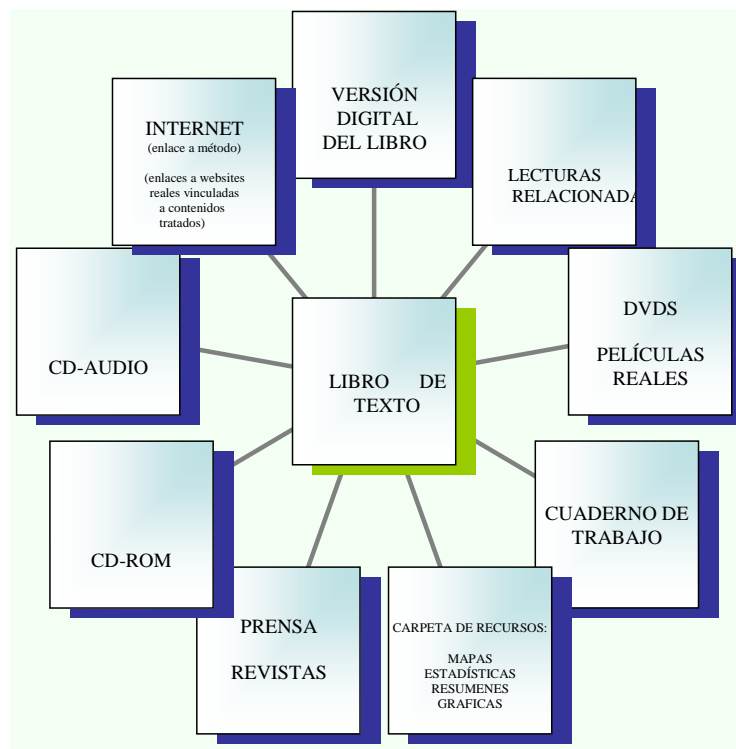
VERSIÓN DIGITAL DEL LIBRO

INTERNET
(enlace a método)
(enlaces a websites reales vinculadas a contenidos tratados)

LECTURAS RELACIONADA

CD-AUDIO

LIBRO DE TEXTO

DVDS
PELÍCULAS REALES

CD-ROM

CUADERNO DE TRABAJO

PRENSA
REVISTAS

CARPETA DE RECURSOS:
MAPAS
ESTADÍSTICAS
RESUMENES
GRAFICAS